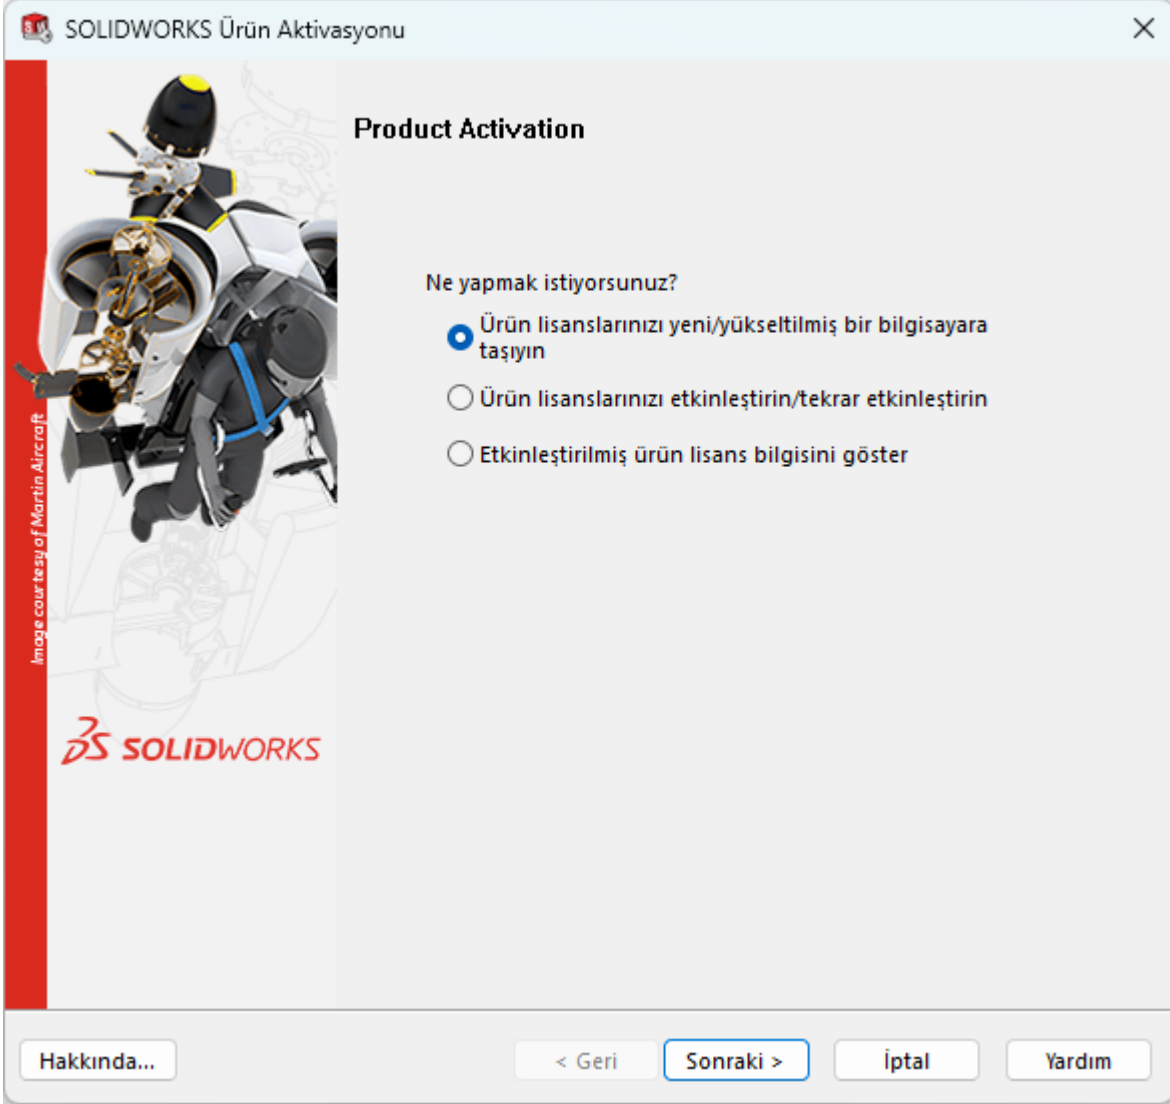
SOLIDWORKS Ürün Aktivasyonu

Image courtesy of Martin Aircraft

3S SOLIDWORKS

Product Activation

Ne yapmak istiyorsunuz?

Ürün lisanslarınızı yeni/yükseltilmiş bir bilgisayara taşıyın

Ürün lisanslarınızı etkinleştirin/tekrar etkinleştirin

Etkinleştirilmiş ürün lisans bilgisini göster

Hakkında...

< Geri

Sonraki >

İptal

Yardım